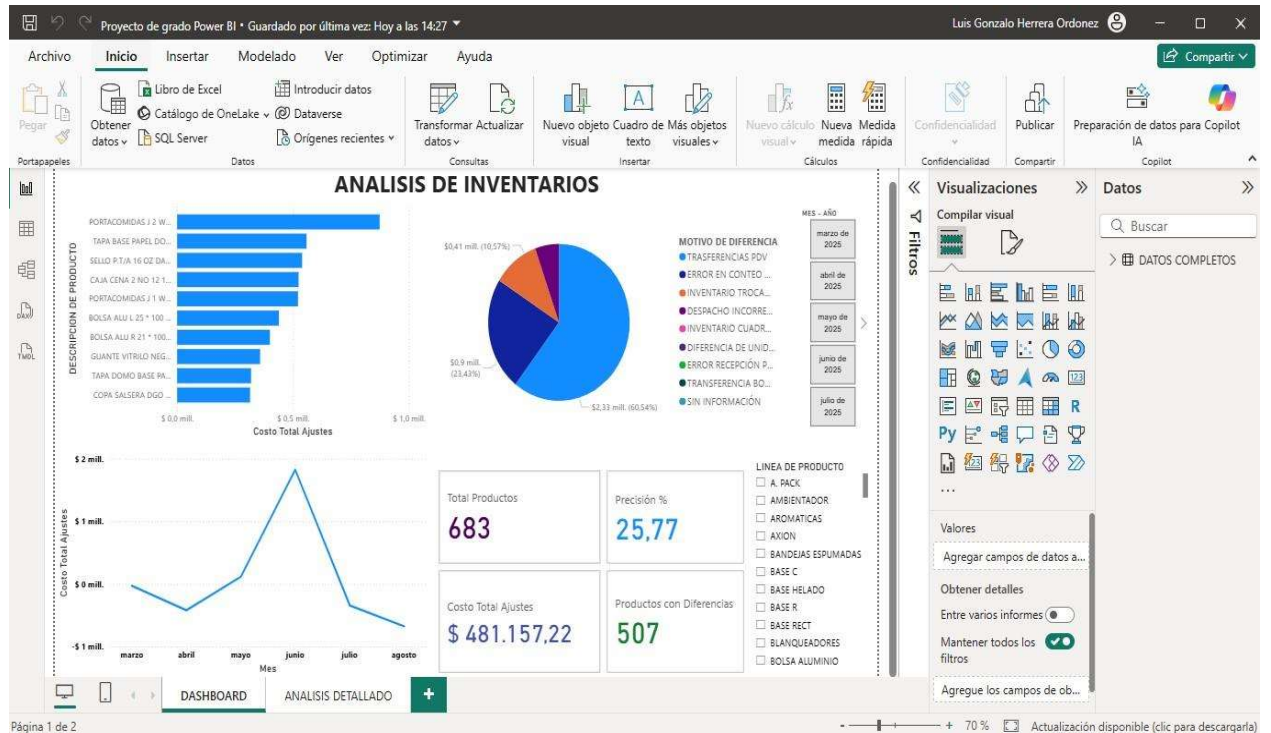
Proyecto de grado Power BI • Guardado por última vez: Hoy a las 14:27

Luis Gonzalo Herrera Ordonez

Archivo Inicio Insertar Modelado Ver Optimizar Ayuda

Compartir

Pegar
Portapapeles

Obtener datos
Libro de Excel
Catálogo de OneLake
SQL Server
Introducir datos
Dataverse
Orígenes recientes
Datos

Transformar datos
Actualizar
Consultas

Nuevo objeto visual
Cuadro de texto
Más objetos visuales
Insertar

Nuevo cálculo visual
Nueva medida
Medida rápida
Cálculos

Confidencialidad
Confidencialidad

Publicar
Compartir

Preparación de datos para Copilot IA
Copilot

ANALISIS DE INVENTARIOS

PORTACOMIDAS J 2 W...
TAPA BASE PAPEL DO...
SELLO P.T/A 16 OZ DA...
CAJA CENA 2 NO 12 1...
PORTACOMIDAS J 1 W...
BOLSA ALU L 25 * 100 ...
BOLSA ALU R 21 * 100...
GUANTE VITRILO NEG...
TAPA DOMO BASE PA...
COPA SALSERA DGO ...

DESCRIPCION DE PRODUCTO

$ 0,0 mill. $ 0,5 mill. $ 1,0 mill.
Costo Total Ajustes

$0,41 mill. (10,57%)
$0,9 mill. (23,43%)
$2,33 mill. (60,54%)

MOTIVO DE DIFERENCIA
TRASFERENCIAS PDV
ERROR EN CONTEO ...
INVENTARIO TROCA...
DESPACHO INCORRE...
INVENTARIO CUADR...
DIFERENCIA DE UNID...
ERROR RECEPCIÓN P...
TRANSFERENCIA BO...
SIN INFORMACIÓN

MES - AÑO
marzo de 2025
abril de 2025
mayo de 2025
junio de 2025
julio de 2025

$ 2 mill.
$ 1 mill.
$ 0 mill.
-$ 1 mill.
Costo Total Ajustes
marzo abril mayo junio julio agosto
Mes

Total Productos
683

Precisión %
25,77

Costo Total Ajustes
$ 481.157,22

Productos con Diferencias
507

LINEA DE PRODUCTO
A. PACK
AMBIENTADOR
AROMATICAS
AXION
BANDEJAS ESPUMADAS
BASE C
BASE HELADO
BASE R
BASE RECT
BLANQUEADORES
BOLSA ALUMINIO

Filtros

Visualizaciones
Compilar visual

Py R
...

Valores
Agregar campos de datos a...
Obtener detalles
Entre varios informes
Mantener todos los filtros
Agregue los campos de ob...

Datos
Buscar
DATOS COMPLETOS

DASHBOARD ANALISIS DETALLADO +

Página 1 de 2

70 % Actualización disponible (clic para descargarla)